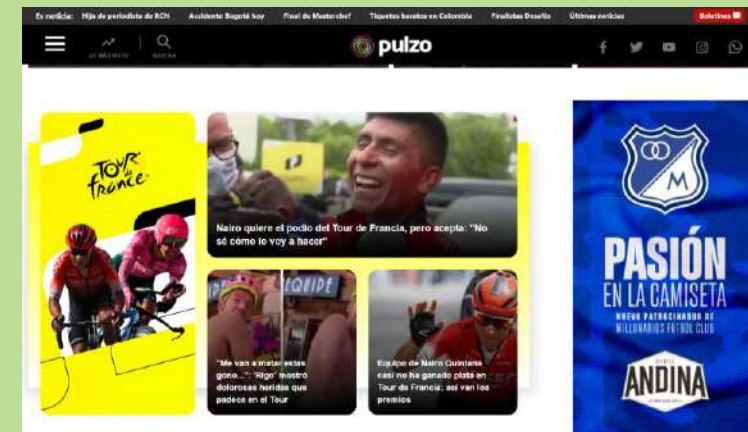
Es noticia: Hija de periodista de RCN Accidente Bogotá hoy Final de Masterchef Tiquetes baratos en Colombia Finalistas Desafío Últimas noticias Boletines

EL MOMENTO BUSCAR

pulzo

TOUR de France

Nairo quiere el podio del Tour de Francia, pero acepta: "No sé cómo lo voy a hacer"

"Me van a matar estas gono...": 'Rigo' mostró dolorosas heridas que padece en el Tour

Equipo de Nairo Quintana casi no ha ganado plata en Tour de Francia; así van los premios

PASIÓN EN LA CAMISETA
NUEVO PATROCINADOR DE MILLONARIOS FÚTBOL CLUB
ANDINA